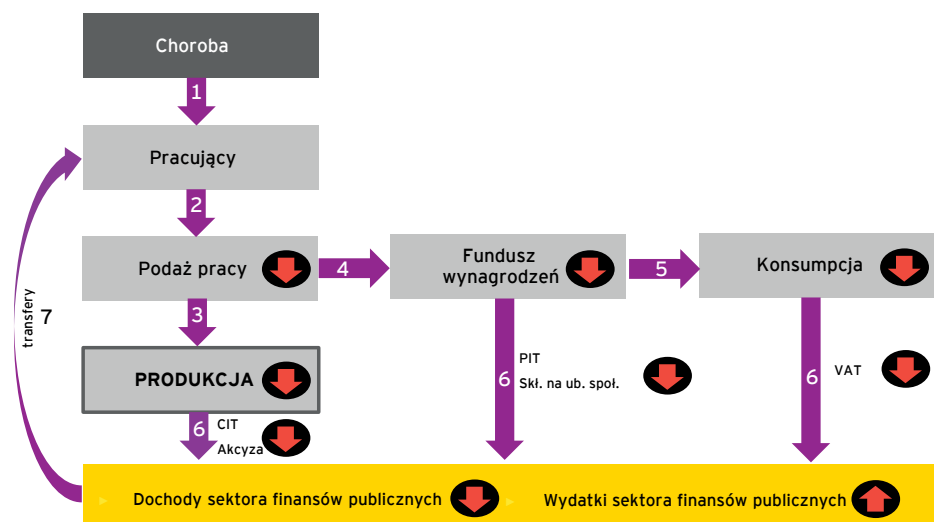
Choroba

1

Pracujący

2

Podaż pracy

4

Fundusz wynagrodzeń

5

Konsumpcja

3

PRODUKCJA

transfery

7

6

PIT

Skł. na ub. społ.

6

VAT

6

CIT

Akcyza

Dochody sektora finansów publicznych

Wydatki sektora finansów publicznych